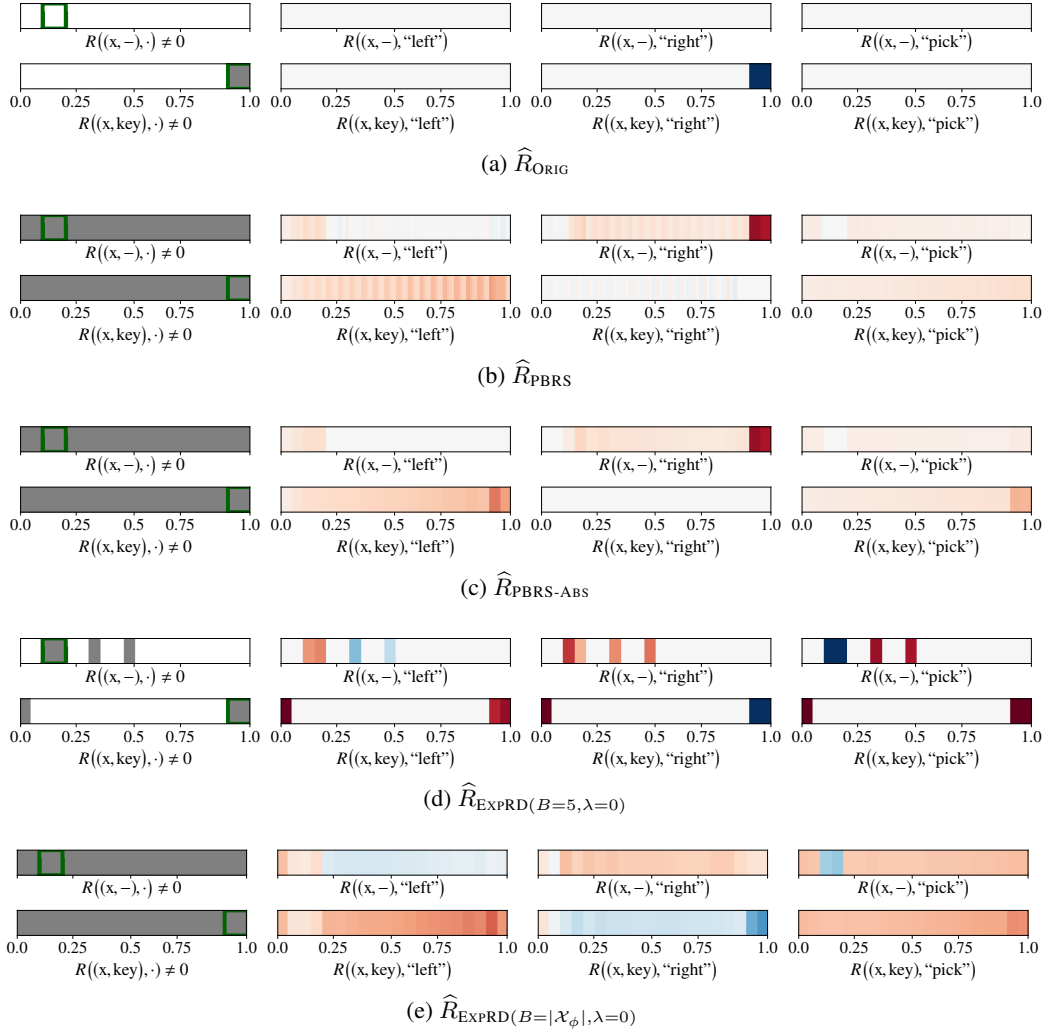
$R\big((\text{x}, -), \cdot\big) \neq 0$

$R\big((\text{x}, -), \text{“left”}\big)$

$R\big((\text{x}, -), \text{“right”}\big)$

$R\big((\text{x}, -), \text{“pick”}\big)$

0.0 0.25 0.5 0.75 1.0
$R\big((\text{x}, \text{key}), \cdot\big) \neq 0$

0.0 0.25 0.5 0.75 1.0
$R\big((\text{x}, \text{key}), \text{“left”}\big)$

0.0 0.25 0.5 0.75 1.0
$R\big((\text{x}, \text{key}), \text{“right”}\big)$

0.0 0.25 0.5 0.75 1.0
$R\big((\text{x}, \text{key}), \text{“pick”}\big)$

(a) $\widehat{R}_{\text{ORIG}}$

$R\big((\text{x}, -), \cdot\big) \neq 0$

$R\big((\text{x}, -), \text{“left”}\big)$

$R\big((\text{x}, -), \text{“right”}\big)$

$R\big((\text{x}, -), \text{“pick”}\big)$

0.0 0.25 0.5 0.75 1.0
$R\big((\text{x}, \text{key}), \cdot\big) \neq 0$

0.0 0.25 0.5 0.75 1.0
$R\big((\text{x}, \text{key}), \text{“left”}\big)$

0.0 0.25 0.5 0.75 1.0
$R\big((\text{x}, \text{key}), \text{“right”}\big)$

0.0 0.25 0.5 0.75 1.0
$R\big((\text{x}, \text{key}), \text{“pick”}\big)$

(b) $\widehat{R}_{\text{PBRS}}$

$R\big((\text{x}, -), \cdot\big) \neq 0$

$R\big((\text{x}, -), \text{“left”}\big)$

$R\big((\text{x}, -), \text{“right”}\big)$

$R\big((\text{x}, -), \text{“pick”}\big)$

0.0 0.25 0.5 0.75 1.0
$R\big((\text{x}, \text{key}), \cdot\big) \neq 0$

0.0 0.25 0.5 0.75 1.0
$R\big((\text{x}, \text{key}), \text{“left”}\big)$

0.0 0.25 0.5 0.75 1.0
$R\big((\text{x}, \text{key}), \text{“right”}\big)$

0.0 0.25 0.5 0.75 1.0
$R\big((\text{x}, \text{key}), \text{“pick”}\big)$

(c) $\widehat{R}_{\text{PBRS-ABS}}$

$R\big((\text{x}, -), \cdot\big) \neq 0$

$R\big((\text{x}, -), \text{“left”}\big)$

$R\big((\text{x}, -), \text{“right”}\big)$

$R\big((\text{x}, -), \text{“pick”}\big)$

0.0 0.25 0.5 0.75 1.0
$R\big((\text{x}, \text{key}), \cdot\big) \neq 0$

0.0 0.25 0.5 0.75 1.0
$R\big((\text{x}, \text{key}), \text{“left”}\big)$

0.0 0.25 0.5 0.75 1.0
$R\big((\text{x}, \text{key}), \text{“right”}\big)$

0.0 0.25 0.5 0.75 1.0
$R\big((\text{x}, \text{key}), \text{“pick”}\big)$

(d) $\widehat{R}_{\text{EXPRD}(B=5,\lambda=0)}$

$R\big((\text{x}, -), \cdot\big) \neq 0$

$R\big((\text{x}, -), \text{“left”}\big)$

$R\big((\text{x}, -), \text{“right”}\big)$

$R\big((\text{x}, -), \text{“pick”}\big)$

0.0 0.25 0.5 0.75 1.0
$R\big((\text{x}, \text{key}), \cdot\big) \neq 0$

0.0 0.25 0.5 0.75 1.0
$R\big((\text{x}, \text{key}), \text{“left”}\big)$

0.0 0.25 0.5 0.75 1.0
$R\big((\text{x}, \text{key}), \text{“right”}\big)$

0.0 0.25 0.5 0.75 1.0
$R\big((\text{x}, \text{key}), \text{“pick”}\big)$

(e) $\widehat{R}_{\text{EXPRD}(B=|\mathcal{X}_\phi|,\lambda=0)}$